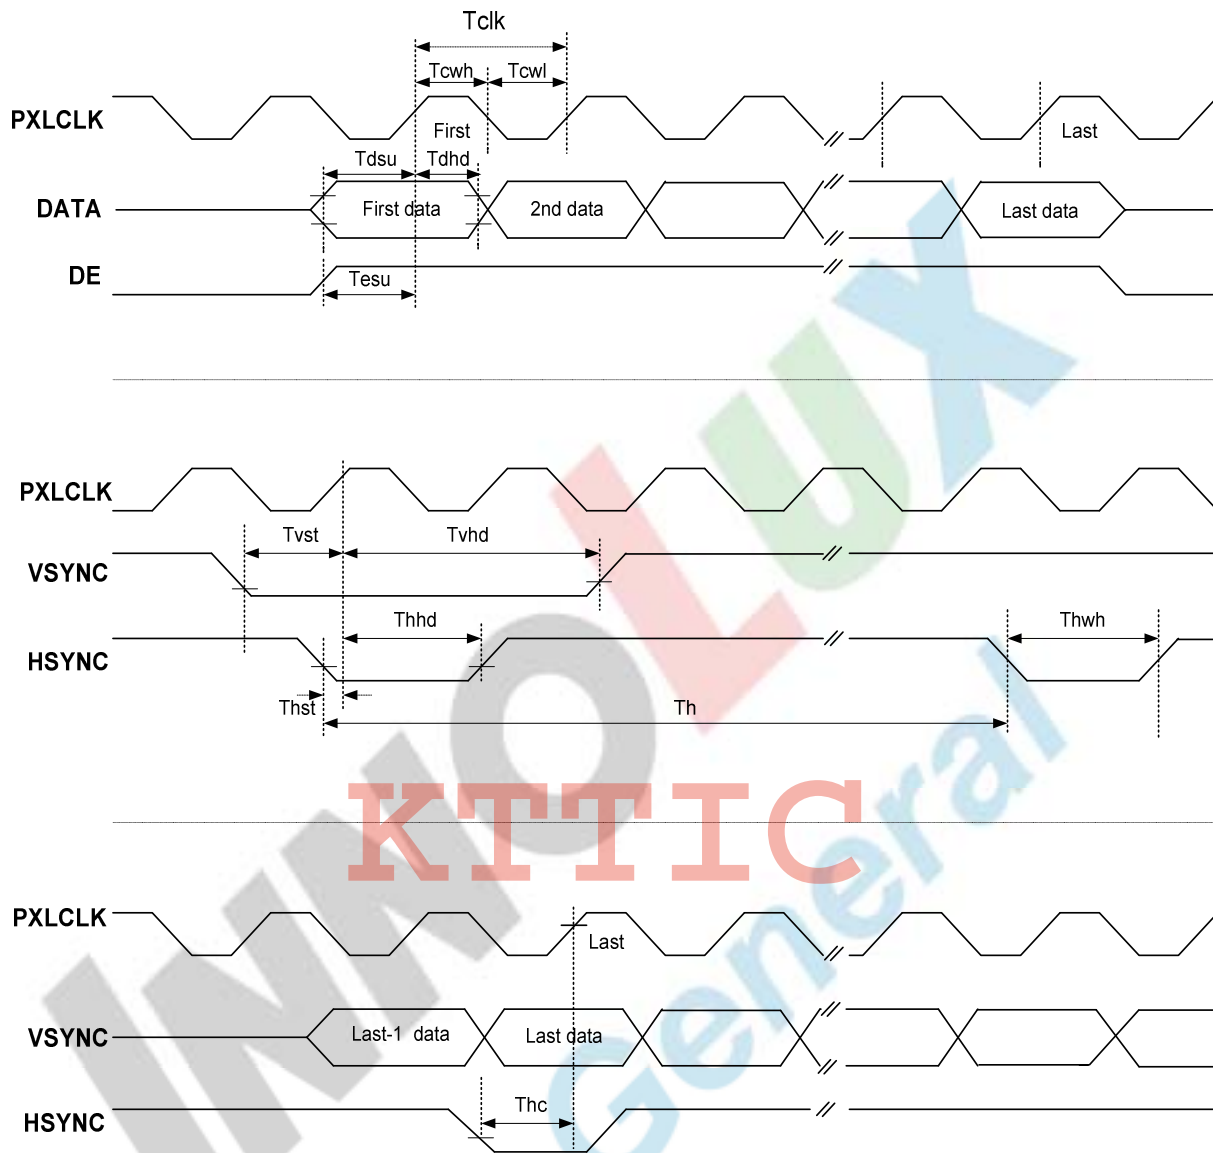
Tclk
Tcwh
Tcwl
PXLCLK
First
Last
Tdsu
Tdhd
DATA
First data
2nd data
Last data
DE
Tesu

PXLCLK
Tvst
Tvhd
VSYNC
Thhd
Thwh
HSYNC
Thst
Th

KTTIC

PXLCLK
Last
VSYNC
Last-1 data
Last data
Thc
HSYNC

INNOLUX
General